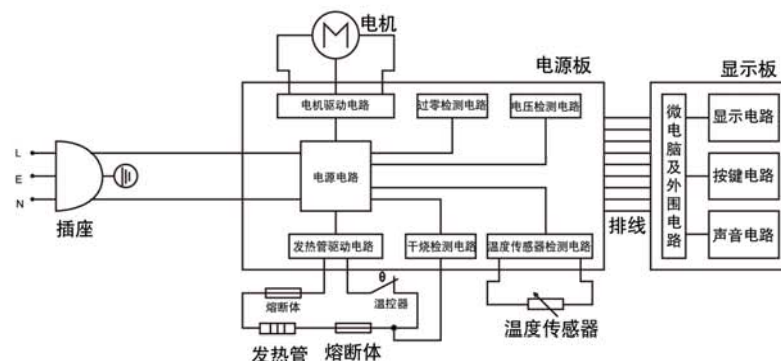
M 电机

电源板

显示板

电机驱动电路

过零检测电路

电压检测电路

L

E

N

插座

电源电路

微电脑及外围电路

显示电路

按键电路

声音电路

排线

发热管驱动电路

干烧检测电路

温度传感器检测电路

θ

熔断体

温控器

温度传感器

发热管

熔断体